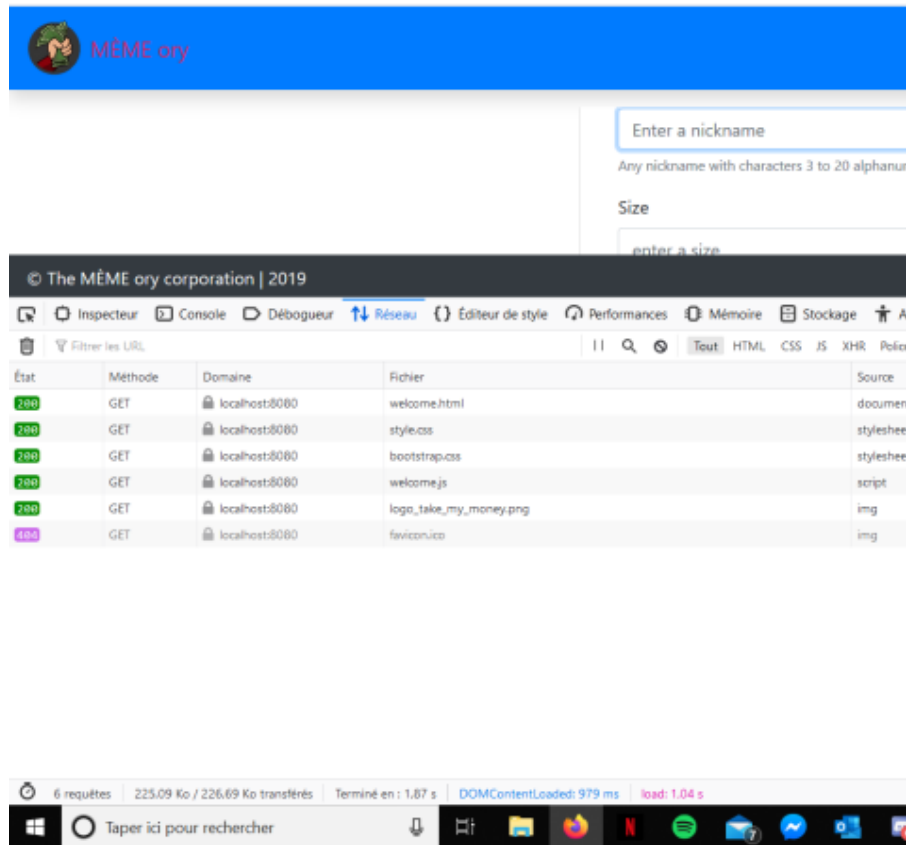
MÊME ory

Enter a nickname

Any nickname with characters 3 to 20 alphanu

Size

enter a size

© The MÊME ory corporation | 2019

Inspecteur Console Débogueur Réseau Éditeur de style Performances Mémoire Stockage A

Filtrer les URL

Tout HTML CSS JS XHR Polic

| État | Méthode | Domaine | Fichier | Source |
|---|---|---|---|---|
| 200 | GET | localhost:8080 | welcome.html | documen |
| 200 | GET | localhost:8080 | style.css | styleshee |
| 200 | GET | localhost:8080 | bootstrap.css | styleshee |
| 200 | GET | localhost:8080 | welcome.js | script |
| 200 | GET | localhost:8080 | logo_take_my_money.png | img |
| 404 | GET | localhost:8080 | favicon.ico | img |

6 requêtes | 225.09 Ko / 226.69 Ko transférés | Terminé en : 1.87 s | DOMContentLoaded: 979 ms | load: 1.04 s

Taper ici pour rechercher

7